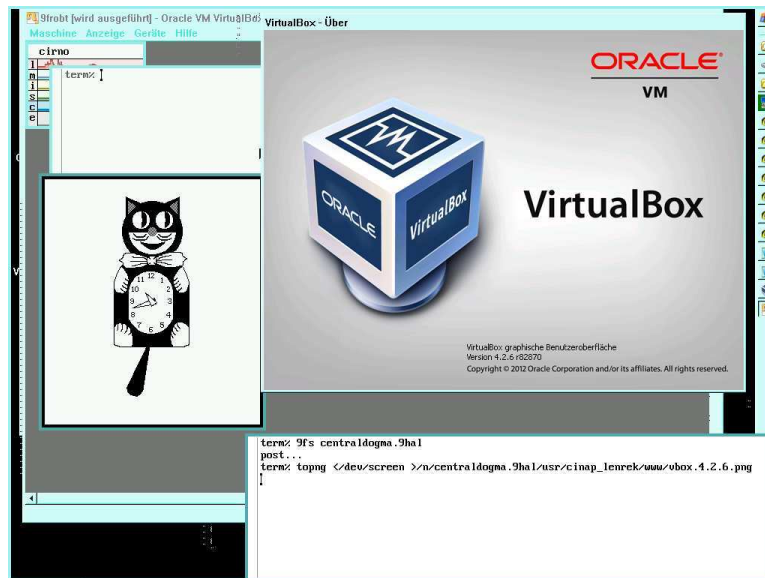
9frobt [wird ausgeführt] - Oracle VM VirtualBox

Maschine Anzeige Geräte Hilfe

cirno

l
m
i
s
c
e

term%

VirtualBox - Über

ORACLE

VM

ORACLE

VirtualBox

VirtualBox

VirtualBox graphische Benutzeroberfläche
Version 4.2.6 r82870
Copyright © 2012 Oracle Corporation and/or its affiliates. All rights reserved.

term% 9fs centraldogma.9hal
post...
term% topng </dev/screen >/n/centraldogma.9hal/usr/cinap_lenrek/www/vbox.4.2.6.png